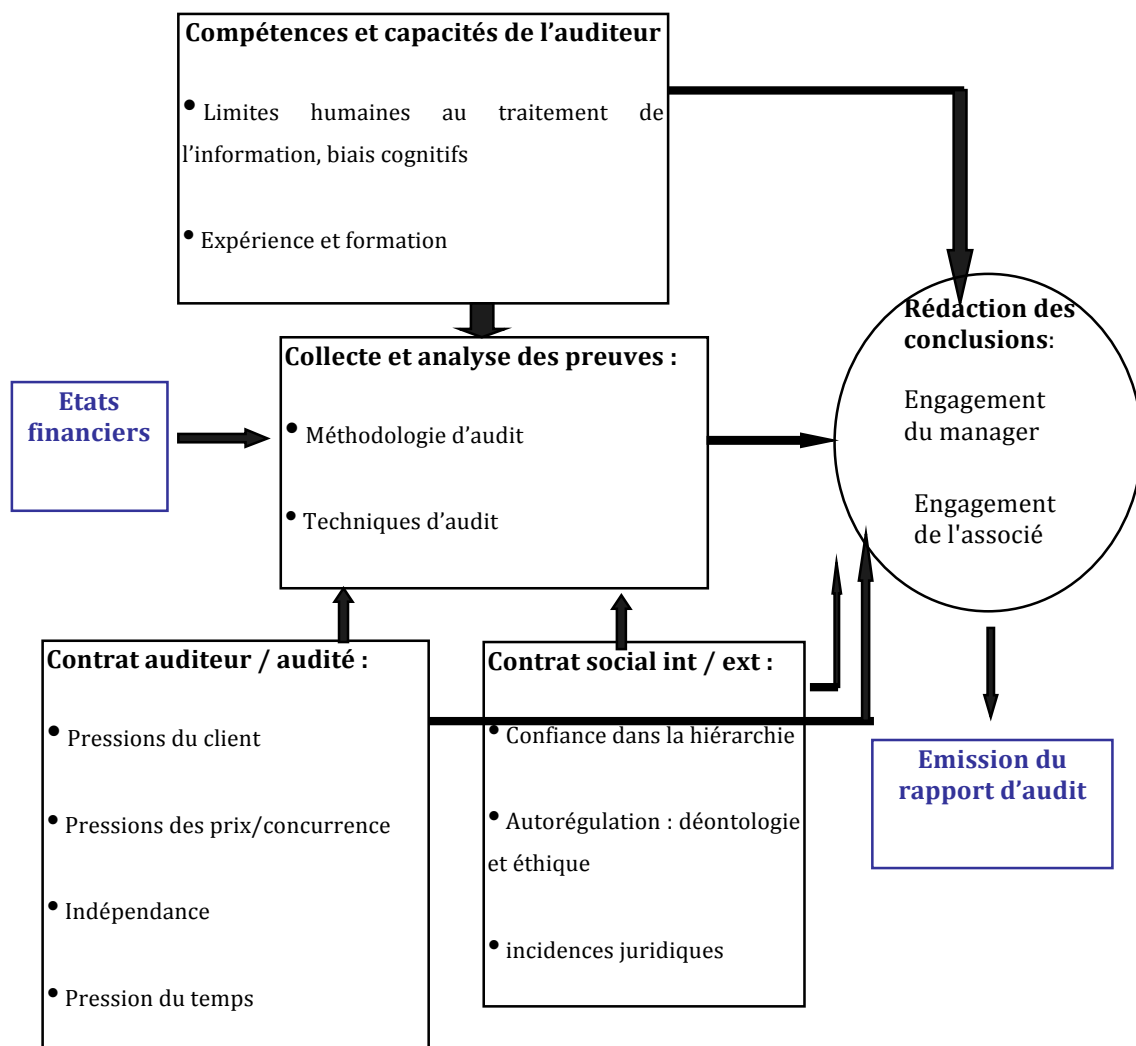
**Compétences et capacités de l'auditeur**

• Limites humaines au traitement de l'information, biais cognitifs

• Expérience et formation

**Etats financiers**

**Collecte et analyse des preuves :**

• Méthodologie d'audit

• Techniques d'audit

**Rédaction des conclusions**:

Engagement du manager

Engagement de l'associé

**Contrat auditeur / audité :**

• Pressions du client

• Pressions des prix/concurrence

• Indépendance

• Pression du temps

**Contrat social int / ext :**

• Confiance dans la hiérarchie

• Autorégulation : déontologie et éthique

• incidences juridiques

**Emission du rapport d'audit**